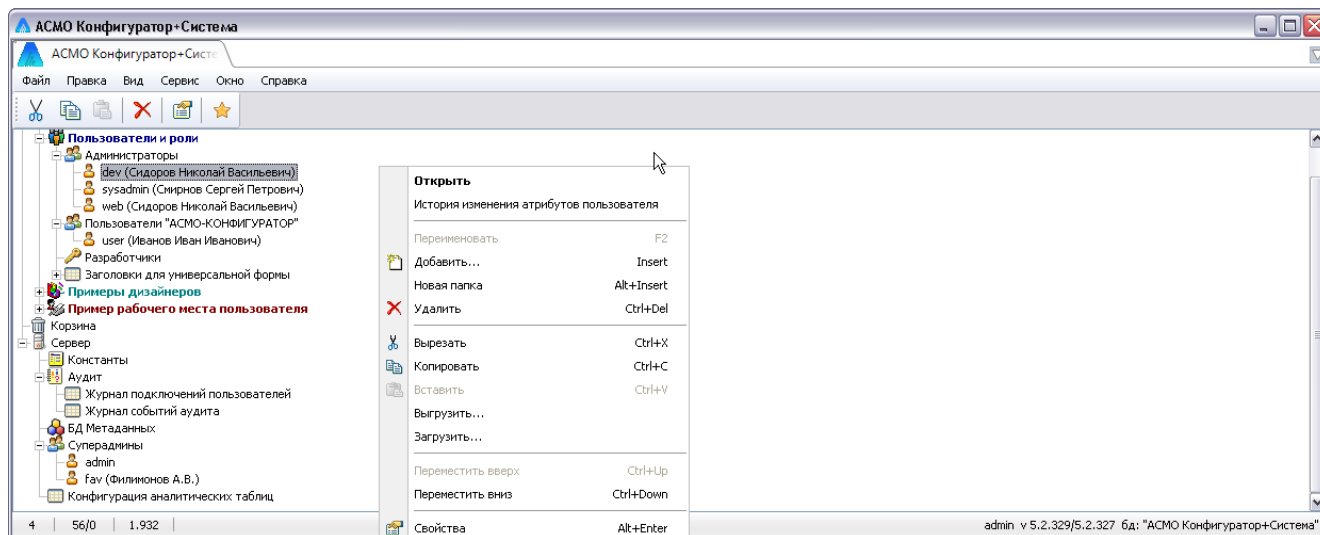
АСМО Конфигуратор+Система

АСМО Конфигуратор+Систе

Файл Правка Вид Сервис Окно Справка

Пользователи и роли
Администраторы
dev (Сидоров Николай Васильевич)
sysadmin (Смирнов Сергей Петрович)
web (Сидоров Николай Васильевич)
Пользователи "АСМО-КОНФИГУРАТОР"
user (Иванов Иван Иванович)
Разработчики
Заголовки для универсальной формы
Примеры дизайнеров
Пример рабочего места пользователя
Корзина
Сервер
Константы
Аудит
Журнал подключений пользователей
Журнал событий аудита
БД Метаданных
Суперадмины
admin
fav (Филимонов А.В.)
Конфигурация аналитических таблиц

Открыть
История изменения атрибутов пользователя
Переименовать F2
Добавить... Insert
Новая папка Alt+Insert
Удалить Ctrl+Del
Вырезать Ctrl+X
Копировать Ctrl+C
Вставить Ctrl+V
Выгрузить...
Загрузить...
Переместить вверх Ctrl+Up
Переместить вниз Ctrl+Down
Свойства Alt+Enter

4 | 56/0 | 1.932 | admin v 5.2.329/5.2.327 бд: "АСМО Конфигуратор+Система"